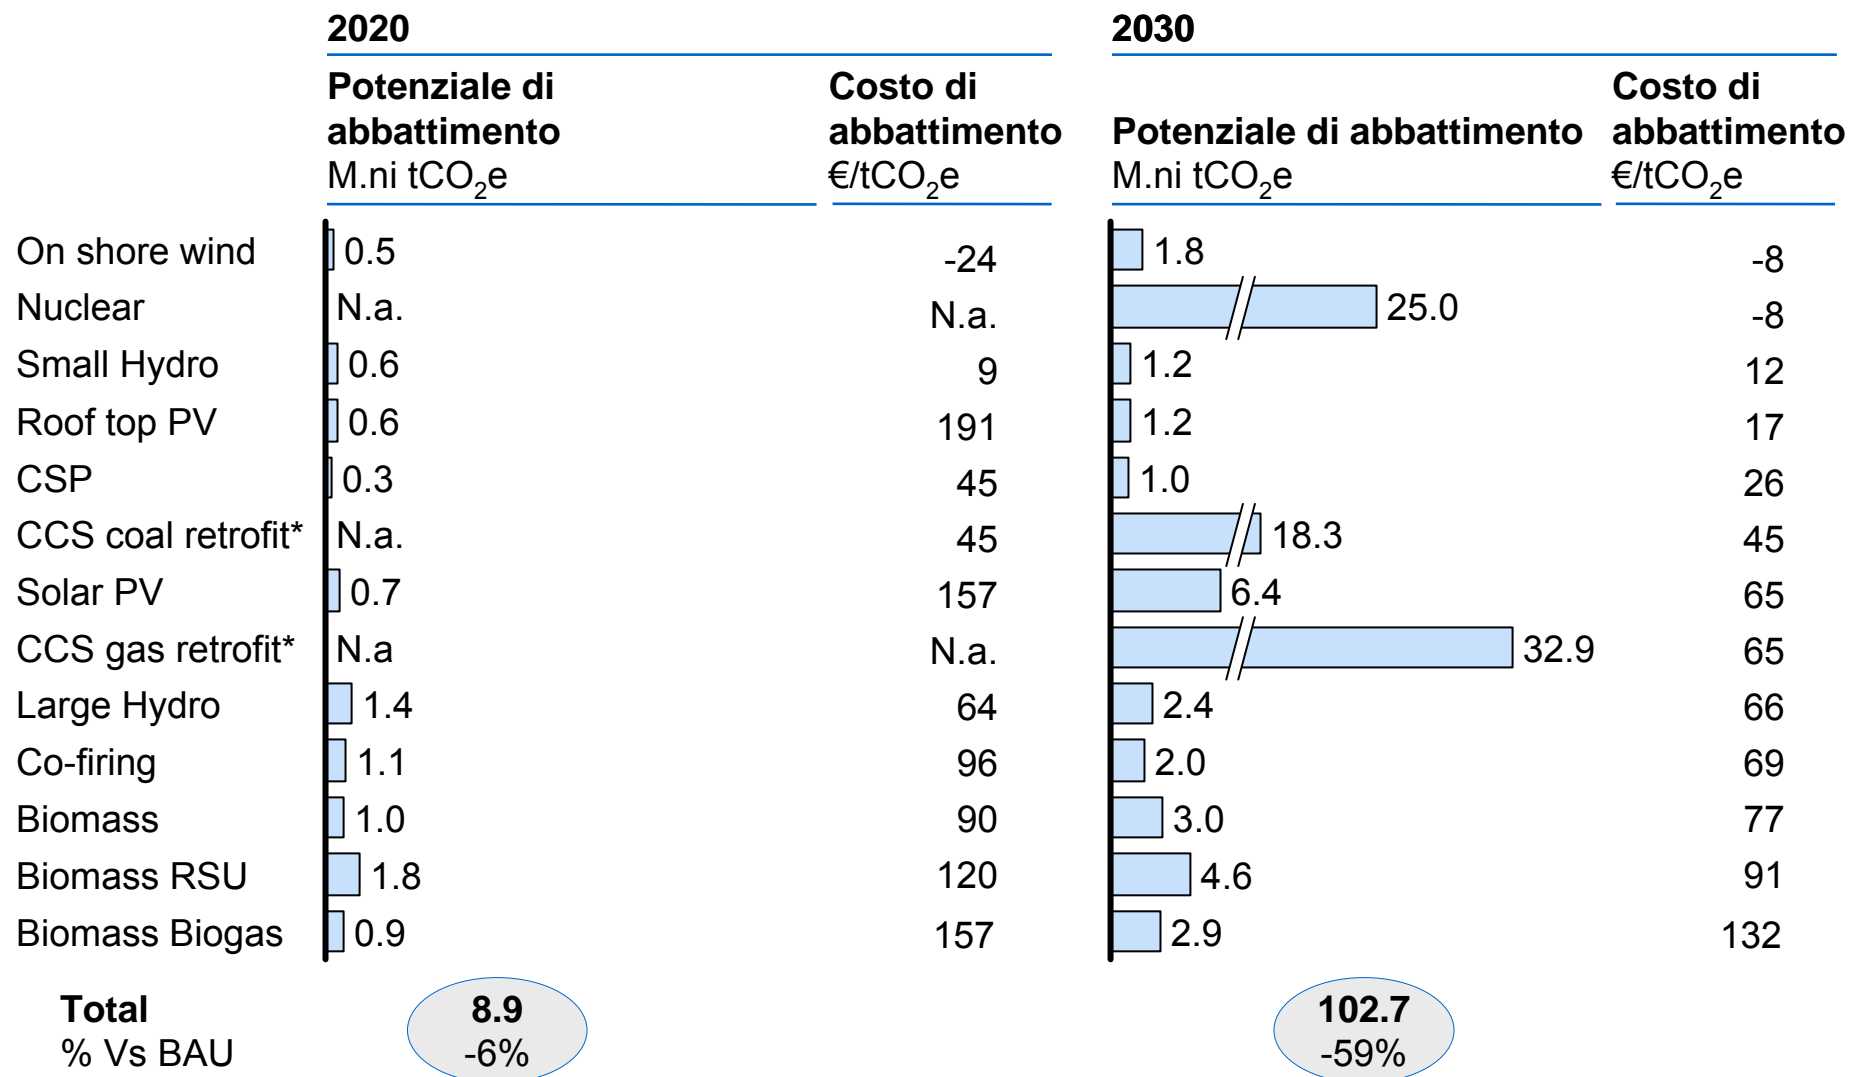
|  | 2020 |  | 2030 |  |
|---|---|---|---|---|
|  | Potenziale di abbattimento M.ni $tCO_2e$ | Costo di abbattimento €/$tCO_2e$ | Potenziale di abbattimento M.ni $tCO_2e$ | Costo di abbattimento €/$tCO_2e$ |
| On shore wind | 0.5 | -24 | 1.8 | -8 |
| Nuclear | N.a. | N.a. | 25.0 | -8 |
| Small Hydro | 0.6 | 9 | 1.2 | 12 |
| Roof top PV | 0.6 | 191 | 1.2 | 17 |
| CSP | 0.3 | 45 | 1.0 | 26 |
| CCS coal retrofit* | N.a. | 45 | 18.3 | 45 |
| Solar PV | 0.7 | 157 | 6.4 | 65 |
| CCS gas retrofit* | N.a | N.a. | 32.9 | 65 |
| Large Hydro | 1.4 | 64 | 2.4 | 66 |
| Co-firing | 1.1 | 96 | 2.0 | 69 |
| Biomass | 1.0 | 90 | 3.0 | 77 |
| Biomass RSU | 1.8 | 120 | 4.6 | 91 |
| Biomass Biogas | 0.9 | 157 | 2.9 | 132 |
| Total | 8.9 |  | 102.7 |  |
| % Vs BAU | -6% |  | -59% |  |